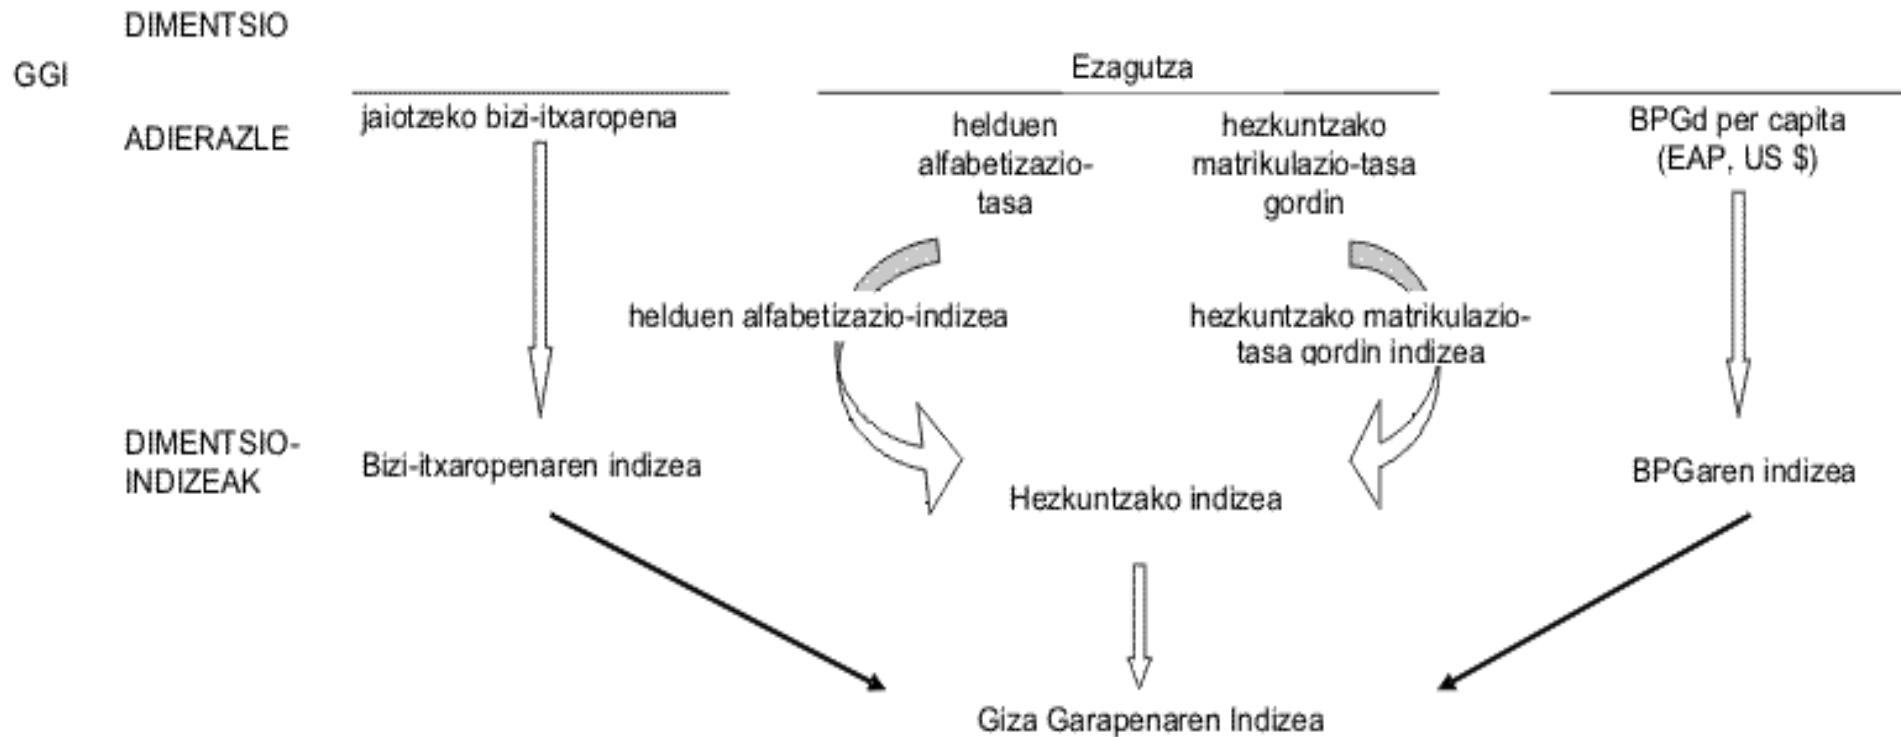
DIMENTSIO

GGI

Ezagutza

ADIERAZLE

jaiotzeko bizi-itxaropena

helduen alfabetizazio-tasa

hezkuntzako matrikulazio-tasa gordin

BPGd per capita (EAP, US $)

helduen alfabetizazio-indizea

hezkuntzako matrikulazio-tasa gordin indizea

DIMENTSIO-INDIZEAK

Bizi-itxaropenaren indizea

Hezkuntzako indizea

BPGaren indizea

Giza Garapenaren Indizea